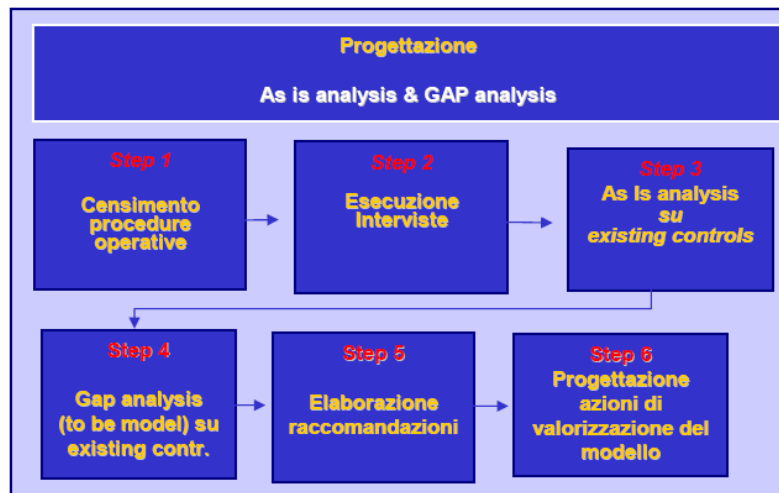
Progettazione

As is analysis & GAP analysis

Step 1

Censimento procedure operative

Step 2

Esecuzione Interviste

Step 3

As Is analysis *su* *existing controls*

Step 4

Gap analysis (to be model) su existing contr.

Step 5

Elaborazione raccomandazioni

Step 6

Progettazione azioni di valorizzazione del modello